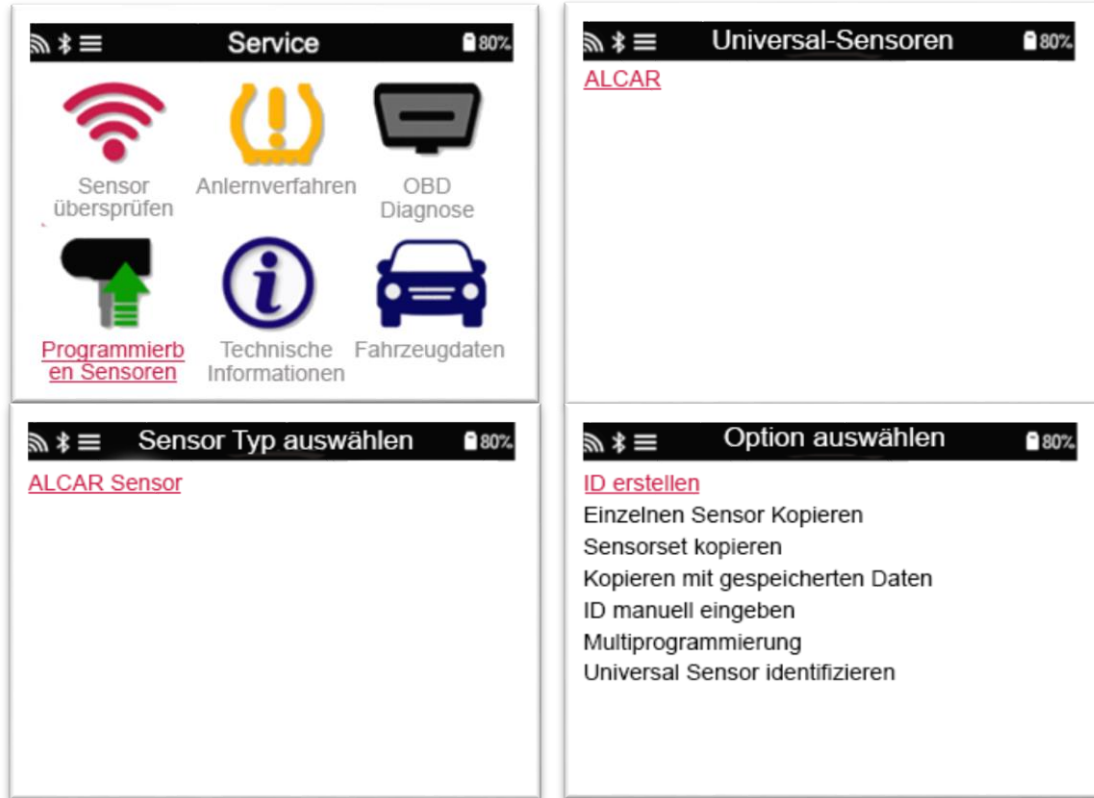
Service 80%

Sensor überspüfen
Anlernverfahren
OBD Diagnose
Programmierben Sensoren
Technische Informationen
Fahrzeugdaten

Universal-Sensoren 80%

ALCAR

Sensor Typ auswählen 80%

ALCAR Sensor

Option auswählen 80%

ID erstellen
Einzelnen Sensor Kopieren
Sensorset kopieren
Kopieren mit gespeicherten Daten
ID manuell eingeben
Multiprogrammierung
Universal Sensor identifizieren